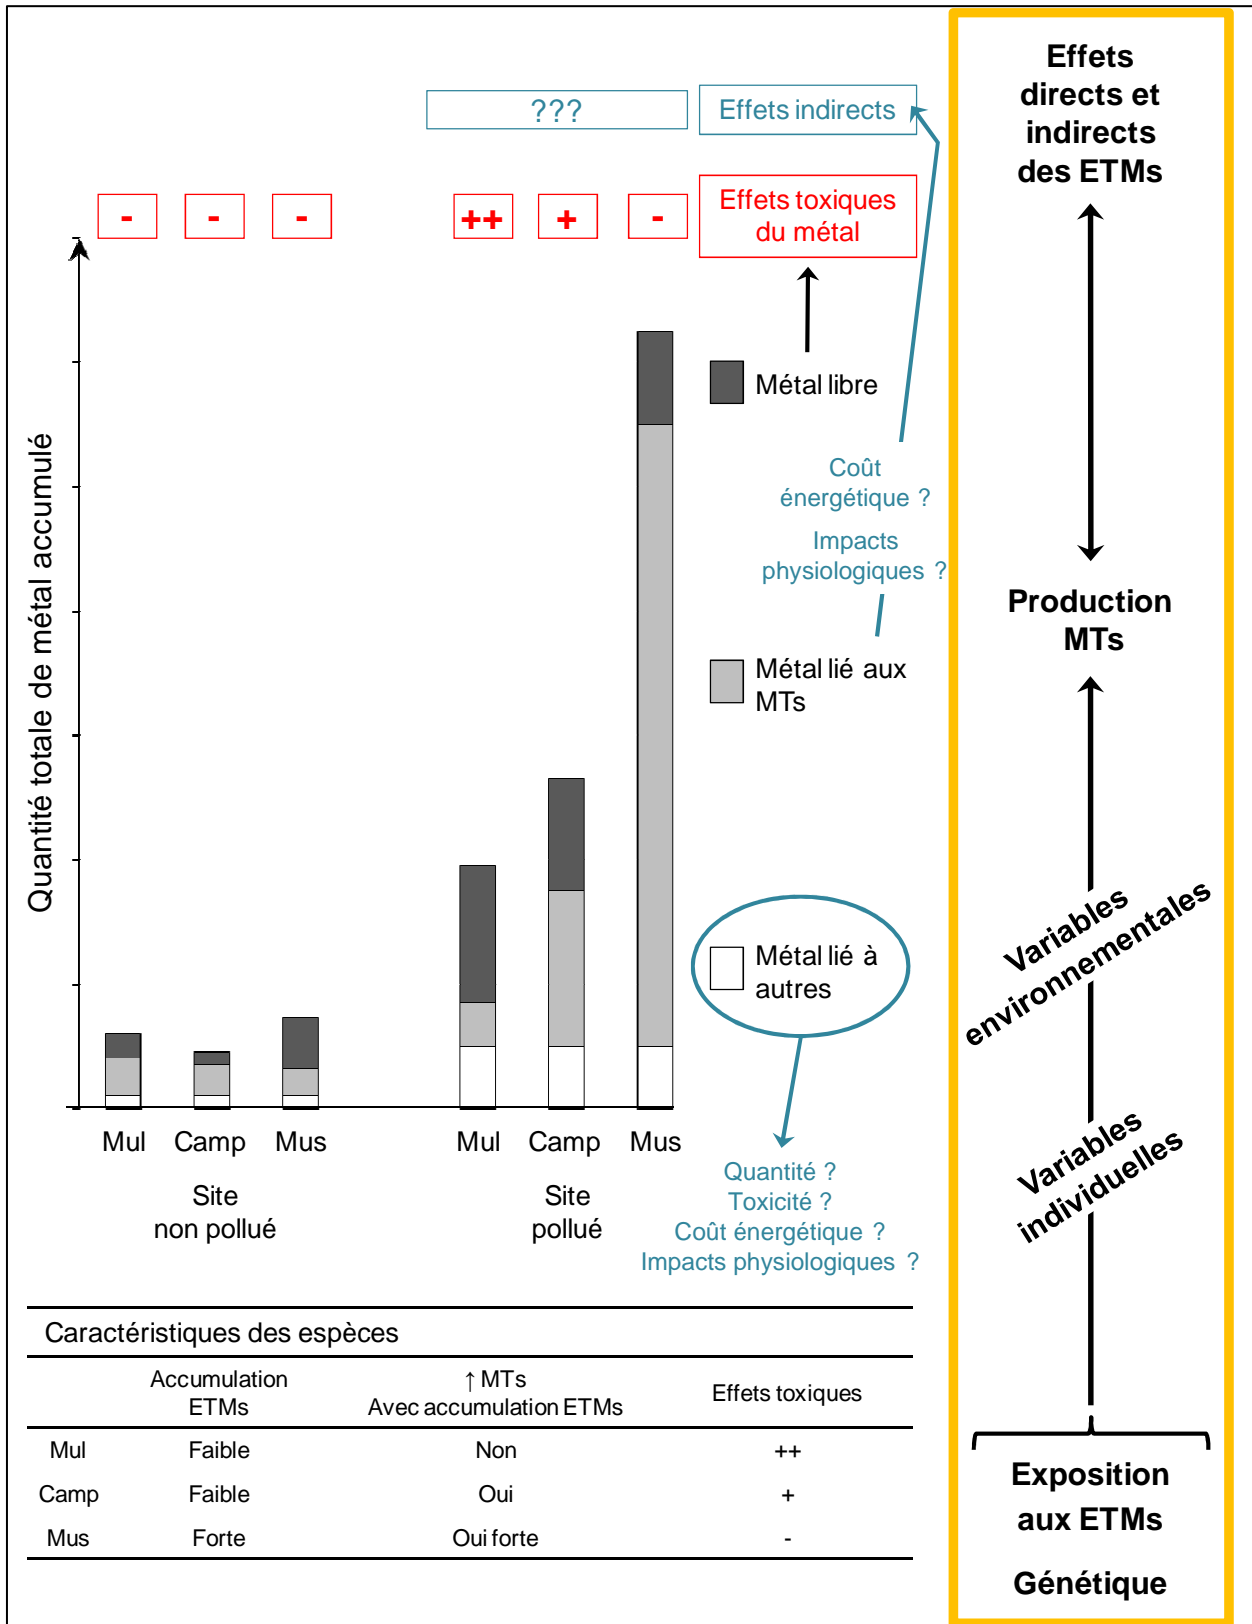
???

Effets indirects

- - - ++ + -

Effets toxiques du métal

Quantité totale de métal accumulé

Métal libre

Coût énergétique ?

Impacts physiologiques ?

Métal lié aux MTs

Métal lié à autres

Mul Camp Mus

Site non pollué

Mul Camp Mus

Site pollué

Quantité ?
Toxicité ?
Coût énergétique ?
Impacts physiologiques ?

Caractéristiques des espèces

| | Accumulation ETMs | ↑ MTs Avec accumulation ETMs | Effets toxiques |
|---|---|---|---|
| Mul | Faible | Non | ++ |
| Camp | Faible | Oui | + |
| Mus | Forte | Oui forte | - |

Effets directs et indirects des ETMs

Production MTs

Variables environnementales

Variables individuelles

Exposition aux ETMs

Génétique